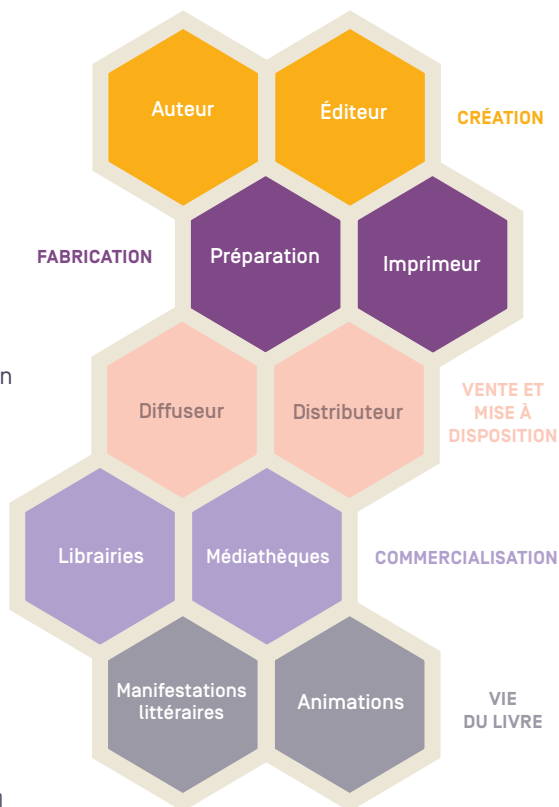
Auteur
Éditeur
CRÉATION

FABRICATION
Préparation
Imprimeur

n

Diffuseur
Distributeur
VENTE ET MISE À DISPOSITION

Librairies
Médiathèques
COMMERCIALISATION

Manifestations littéraires
Animations
VIE DU LIVRE

n